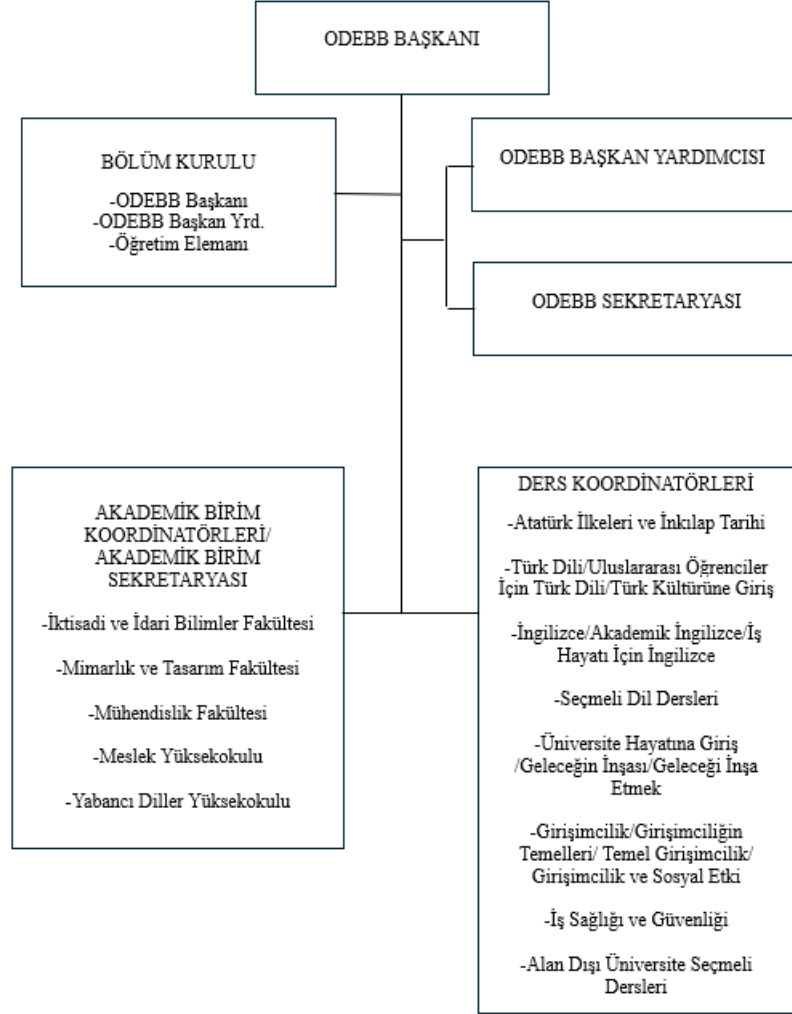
ODEBB BAŞKANI

BÖLÜM KURULU

-ODEBB Başkanı
-ODEBB Başkan Yrd.
-Öğretim Elemanı

ODEBB BAŞKAN YARDIMCISI

ODEBB SEKRETARYASI

AKADEMİK BİRİM KOORDİNATÖRLERİ/ AKADEMİK BİRİM SEKRETARYASI

-İktisadi ve İdari Bilimler Fakültesi

-Mimarlık ve Tasarım Fakültesi

-Mühendislik Fakültesi

-Meslek Yüksekokulu

-Yabancı Diller Yüksekokulu

DERS KOORDİNATÖRLERİ

-Atatürk İlkeleri ve İnkılap Tarihi

-Türk Dili/Uluslararası Öğrenciler İçin Türk Dili/Türk Kültürüne Giriş

-İngilizce/Akademik İngilizce/İş Hayatı İçin İngilizce

-Seçmeli Dil Dersleri

-Üniversite Hayatına Giriş /Geleceğin İnşası/Geleceği İnşa Etmek

-Girişimcilik/Girişimciliğin Temelleri/ Temel Girişimcilik/ Girişimcilik ve Sosyal Etki

-İş Sağlığı ve Güvenliği

-Alan Dışı Üniversite Seçmeli Dersleri